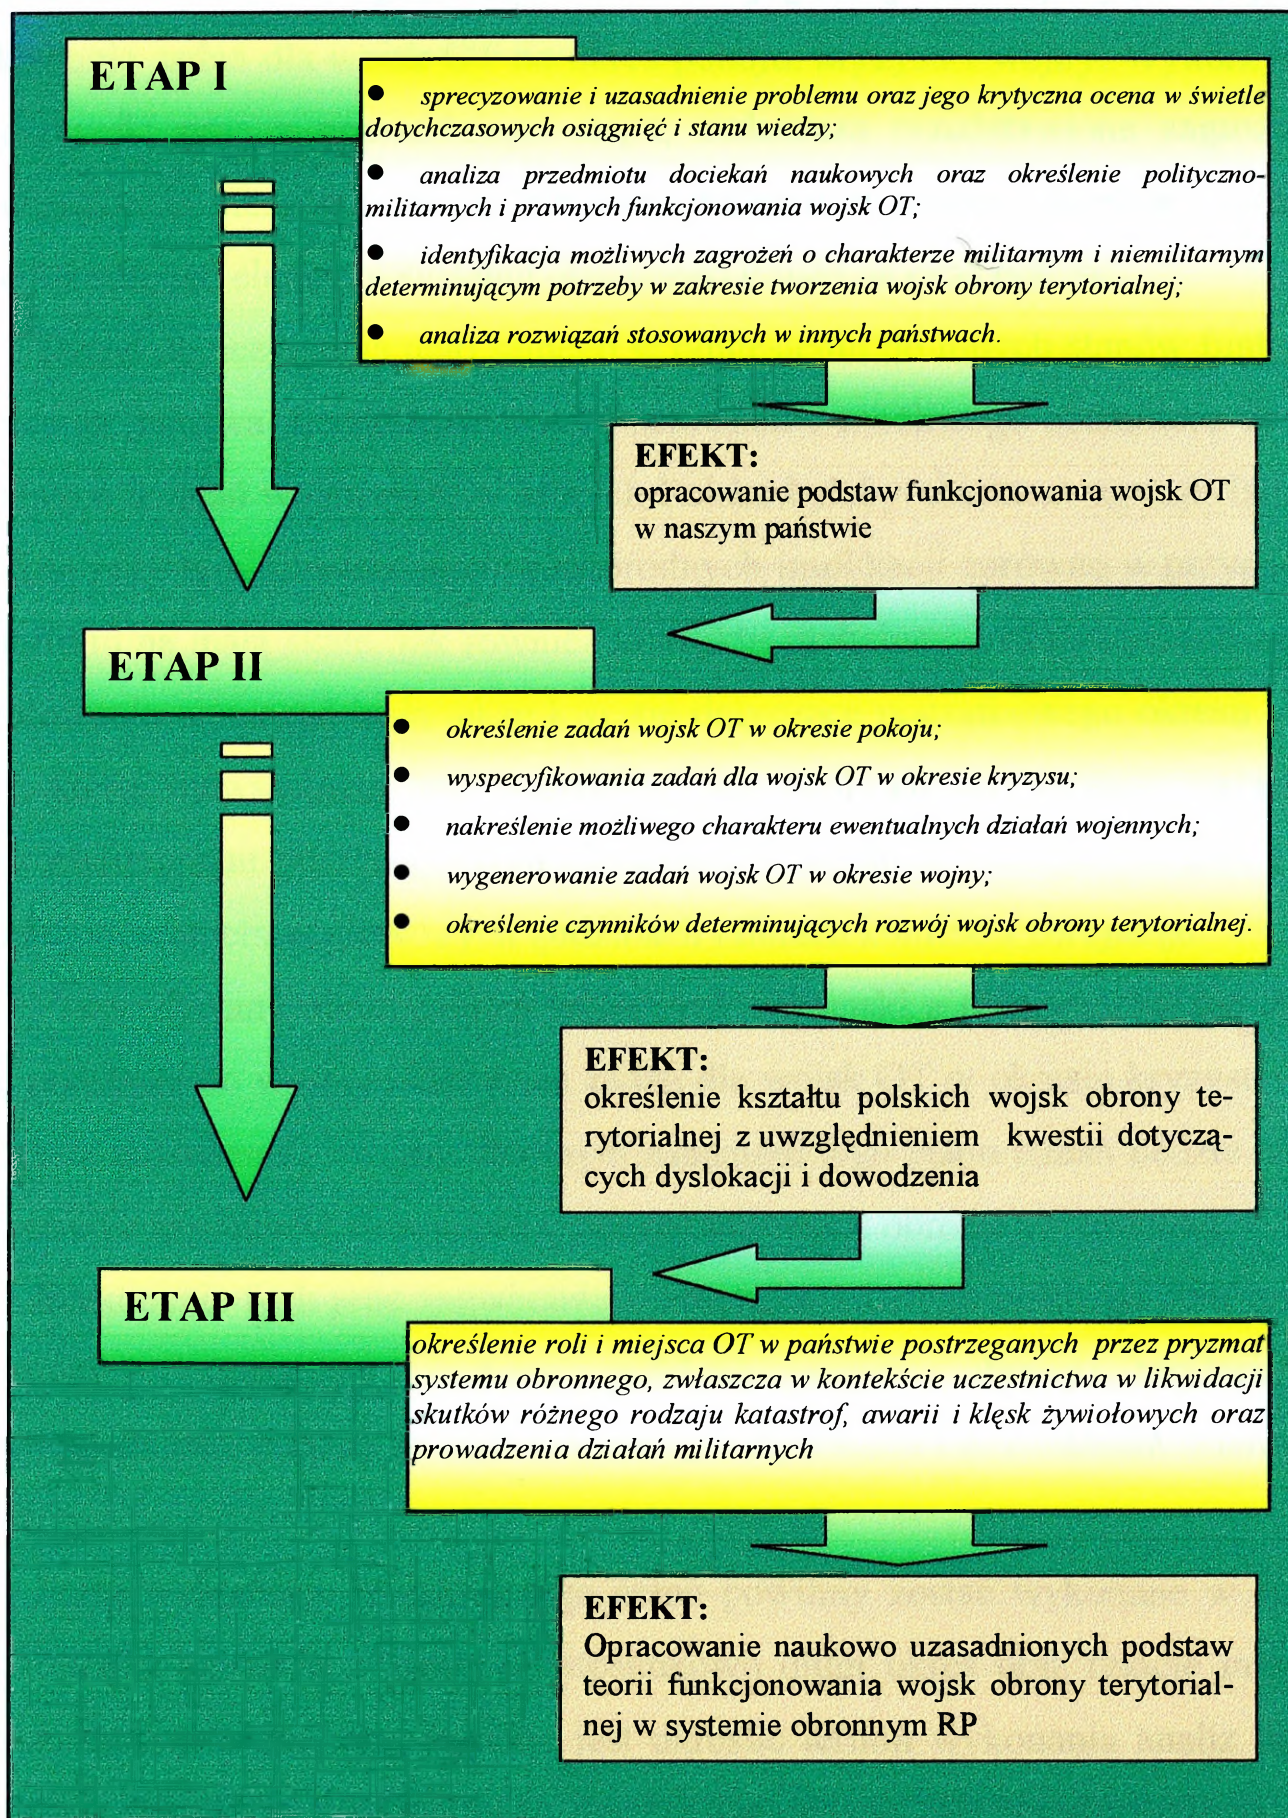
ETAP I

- sprecyzowanie i uzasadnienie problemu oraz jego krytyczna ocena w świetle dotychczasowych osiągnięć i stanu wiedzy;
- analiza przedmiotu dociekań naukowych oraz określenie polityczno-militarnych i prawnych funkcjonowania wojsk OT;
- identyfikacja możliwych zagrożeń o charakterze militarnym i niemilitarnym determinującym potrzeby w zakresie tworzenia wojsk obrony terytorialnej;
- analiza rozwiązań stosowanych w innych państwach.

EFEKT:
opracowanie podstaw funkcjonowania wojsk OT w naszym państwie

ETAP II

- określenie zadań wojsk OT w okresie pokoju;
- wyspecyfikowania zadań dla wojsk OT w okresie kryzysu;
- nakreślenie możliwego charakteru ewentualnych działań wojennych;
- wygenerowanie zadań wojsk OT w okresie wojny;
- określenie czynników determinujących rozwój wojsk obrony terytorialnej.

EFEKT:
określenie kształtu polskich wojsk obrony terytorialnej z uwzględnieniem kwestii dotyczących dyslokacji i dowodzenia

ETAP III

określenie roli i miejsca OT w państwie postrzeganych przez pryzmat systemu obronnego, zwłaszcza w kontekście uczestnictwa w likwidacji skutków różnego rodzaju katastrof, awarii i klęsk żywiołowych oraz prowadzenia działań militarnych

EFEKT:
Opracowanie naukowo uzasadnionych podstaw teorii funkcjonowania wojsk obrony terytorialnej w systemie obronnym RP